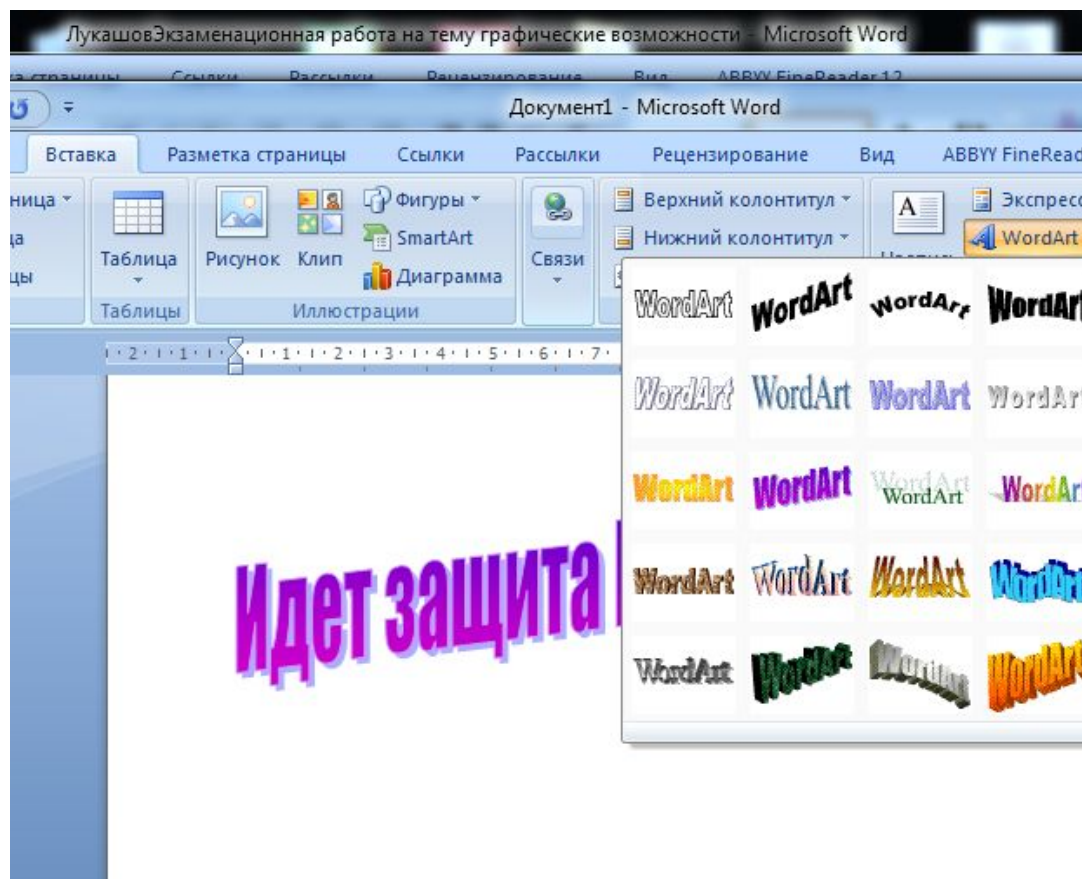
ЛукашовЭкзаменационная работа на тему графические возможности - Microsoft Word

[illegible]а страницы Ссылки Рассылки Рецензирование Вид ABBYY FineReader 12

Документ1 - Microsoft Word

Вставка Разметка страницы Ссылки Рассылки Рецензирование Вид ABBYY FineRead

ница
ца
цы

Таблица
Таблицы

Рисунок Клип Фигуры SmartArt Диаграмма
Иллюстрации

Связи

Верхний колонтитул
Нижний колонтитул

Надпись

Экспресс
WordArt

WordArt WordArt WordArt WordArt
WordArt WordArt WordArt WordArt
WordArt WordArt WordArt WordArt
WordArt WordArt WordArt WordArt
WordArt WordArt WordArt WordArt

Идет защита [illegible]